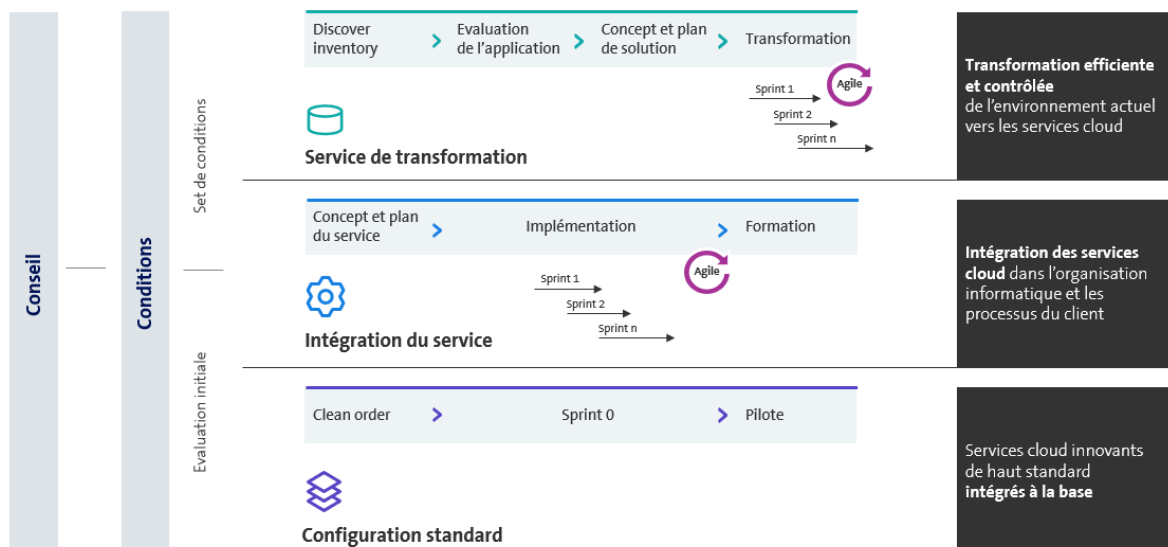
Conseil

Conditions

Set de conditions

Evaluation initiale

Discover inventory > Evaluation de l'application > Concept et plan de solution > Transformation

Agile

Sprint 1
Sprint 2
Sprint n

Service de transformation

Transformation efficiente et contrôlée de l'environnement actuel vers les services cloud

Concept et plan du service > Implémentation > Formation

Agile

Sprint 1
Sprint 2
Sprint n

Intégration du service

Intégration des services cloud dans l'organisation informatique et les processus du client

Clean order > Sprint 0 > Pilote

Configuration standard

Services cloud innovants de haut standard intégrés à la base